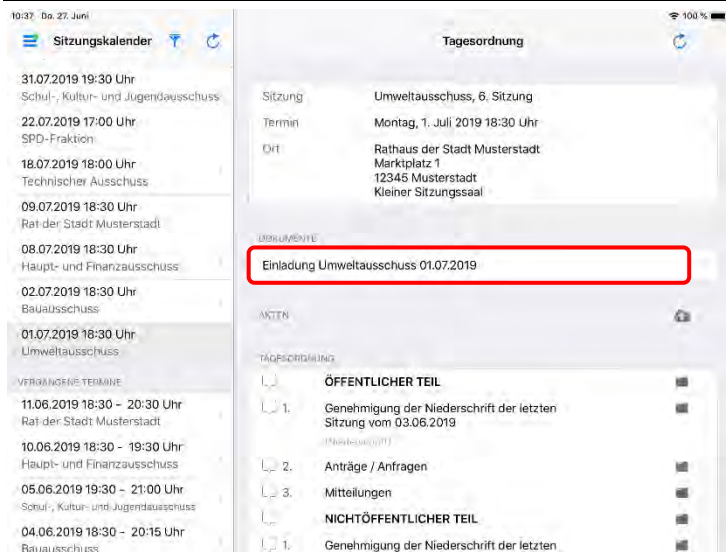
10:37 Do. 27. Juni

100 %

Sitzungskalender

31.07.2019 19:30 Uhr
Schul-, Kultur- und Jugendausschuss

22.07.2019 17:00 Uhr
SPD-Fraktion

18.07.2019 18:00 Uhr
Technischer Ausschuss

09.07.2019 18:30 Uhr
Rat der Stadt Musterstadt

08.07.2019 18:30 Uhr
Haupt- und Finanzausschuss

02.07.2019 18:30 Uhr
Bauausschuss

01.07.2019 18:30 Uhr
Umweltausschuss

VERGANGENE TERMINE

11.06.2019 18:30 – 20:30 Uhr
Rat der Stadt Musterstadt

10.06.2019 18:30 – 19:30 Uhr
Haupt- und Finanzausschuss

05.06.2019 19:30 – 21:00 Uhr
Schul-, Kultur- und Jugendausschuss

04.06.2019 18:30 – 20:15 Uhr
Bauausschuss

Tagesordnung

| | |
|---|---|
| Sitzung | Umweltausschuss, 6. Sitzung |
| Termin | Montag, 1. Juli 2019 18:30 Uhr |
| Ort | Rathaus der Stadt Musterstadt<br>Marktplatz 1<br>12345 Musterstadt<br>Kleiner Sitzungssaal |

DOKUMENTE

Einladung Umweltausschuss 01.07.2019

AKTEN

TAGESORDNUNG

ÖFFENTLICHER TEIL

1. Genehmigung der Niederschrift der letzten Sitzung vom 03.06.2019
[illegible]

2. Anträge / Anfragen

3. Mitteilungen

NICHTÖFFENTLICHER TEIL

1. Genehmigung der Niederschrift der letzten